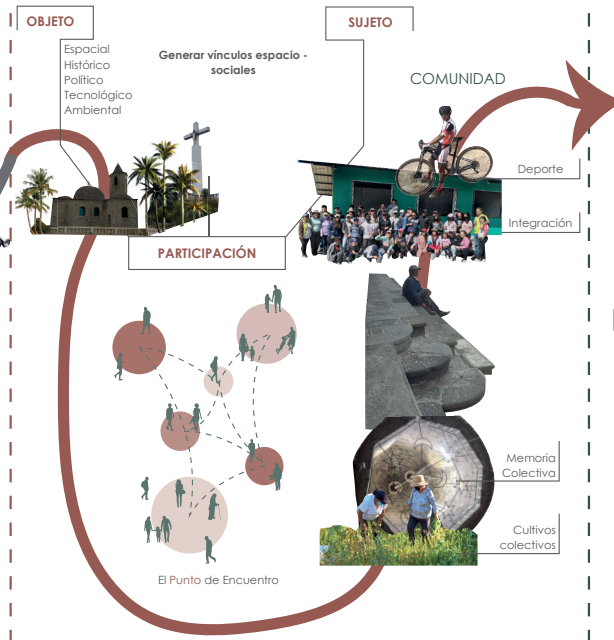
OBJETO

Espacial
Histórico
Político
Tecnológico
Ambiental

Generar vínculos espacio - sociales

SUJETO

COMUNIDAD

Deporte

Integración

PARTICIPACIÓN

Memoria Colectiva

Cultivos colectivos

El Punto de Encuentro